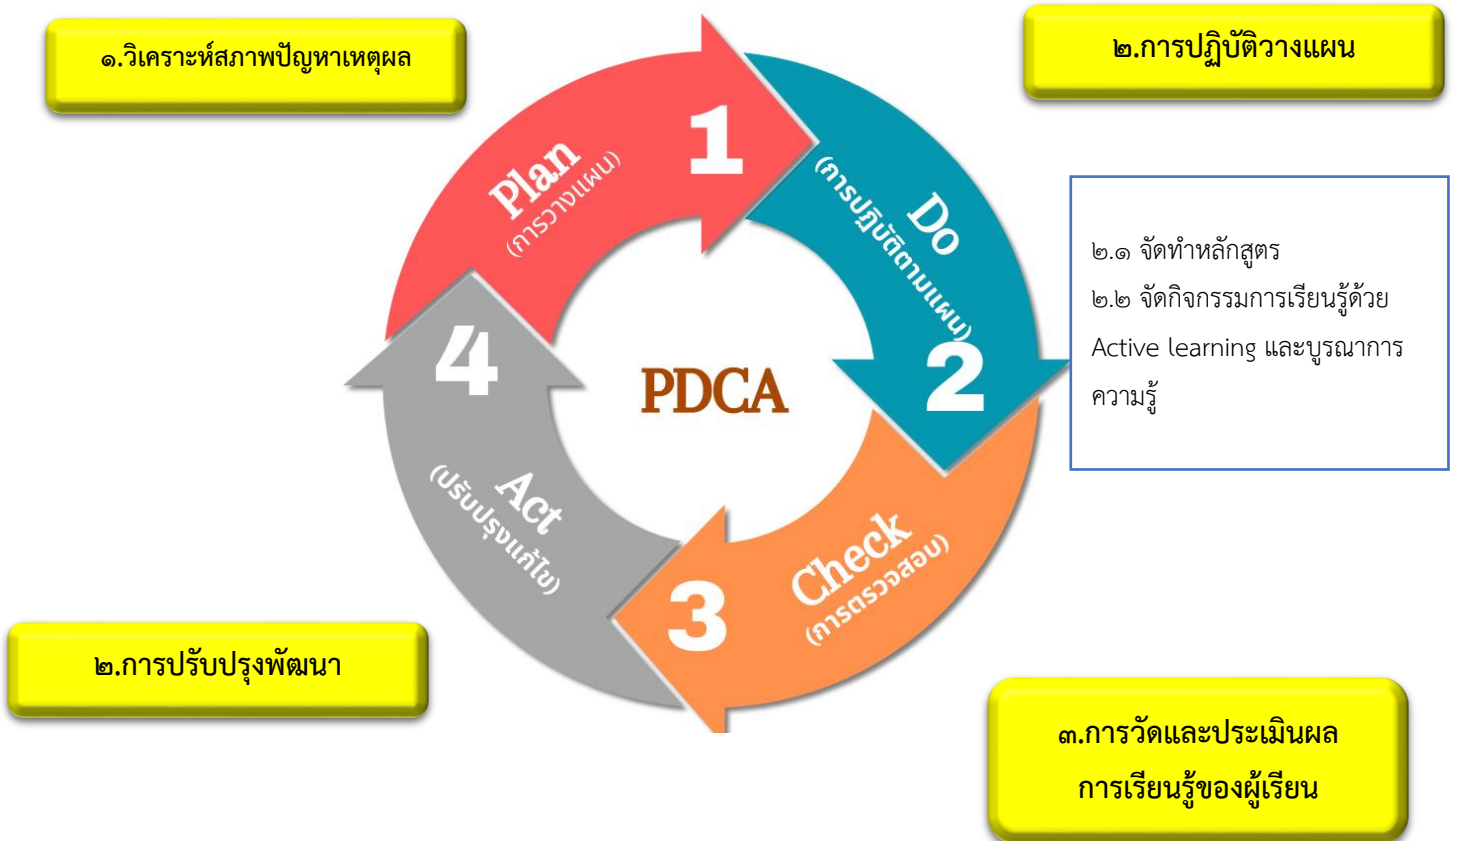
๑.วิเคราะห์สภาพปัญหาเหตุผล

๒.การปฏิบัติวางแผน

Plan
(การวางแผน)

1

Do
(การปฏิบัติตามแผน)

2

๒.๑ จัดทำหลักสูตร
๒.๒ จัดกิจกรรมการเรียนรู้ด้วย Active learning และบูรณาการความรู้

PDCA

4

Act
(ปรับปรุงแก้ไข)

3

Check
(การตรวจสอบ)

๒.การปรับปรุงพัฒนา

๓.การวัดและประเมินผล การเรียนรู้ของผู้เรียน